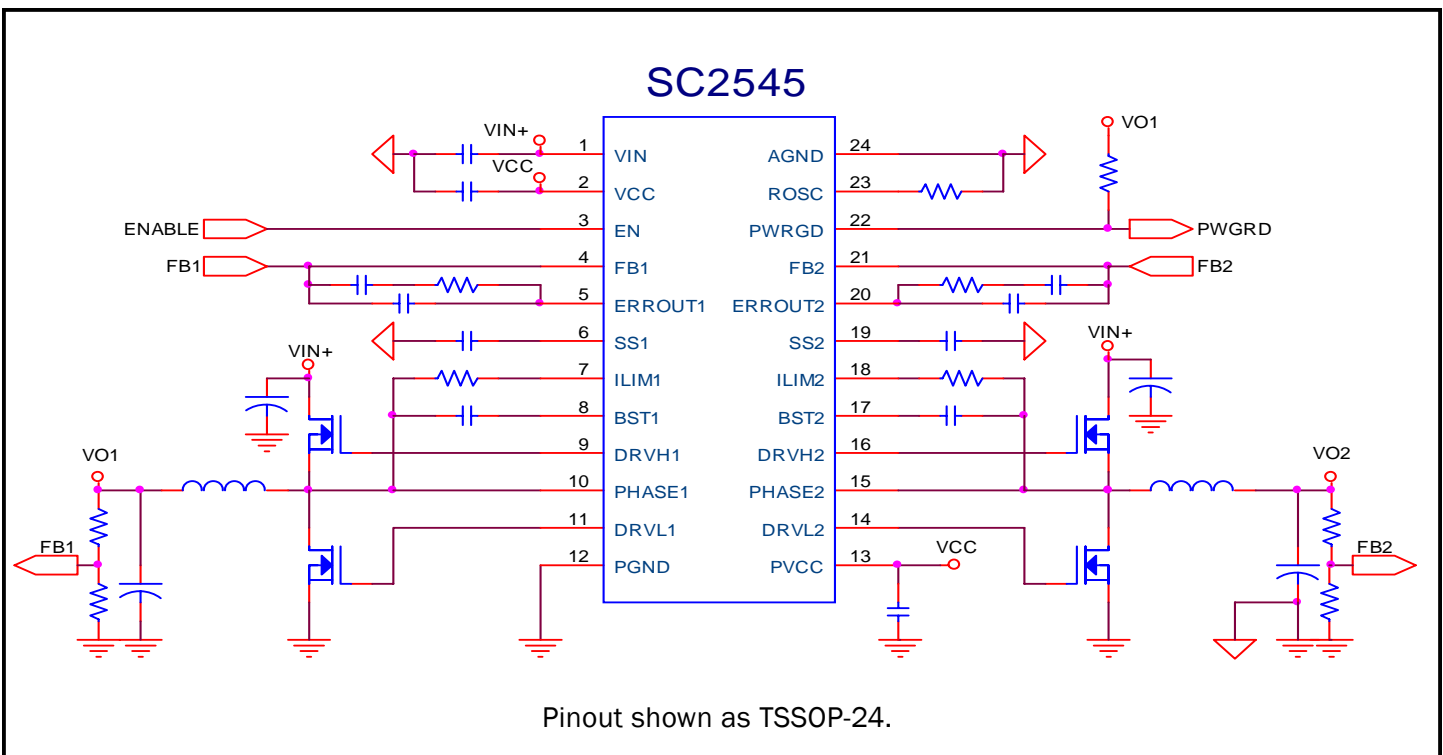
SC2545

VIN+
VCC
1 VIN
2 VCC
ENABLE
3 EN
FB1
4 FB1
5 ERROUT1
6 SS1
VIN+
7 ILIM1
8 BST1
9 DRVH1
VO1
10 PHASE1
11 DRVL1
FB1
12 PGND

VO1
24 AGND
23 ROSC
22 PWRGD
PWGRD
21 FB2
FB2
20 ERROUT2
19 SS2
VIN+
18 ILIM2
17 BST2
16 DRVH2
VO2
15 PHASE2
14 DRVL2
VCC
13 PVCC
FB2

Pinout shown as TSSOP-24.